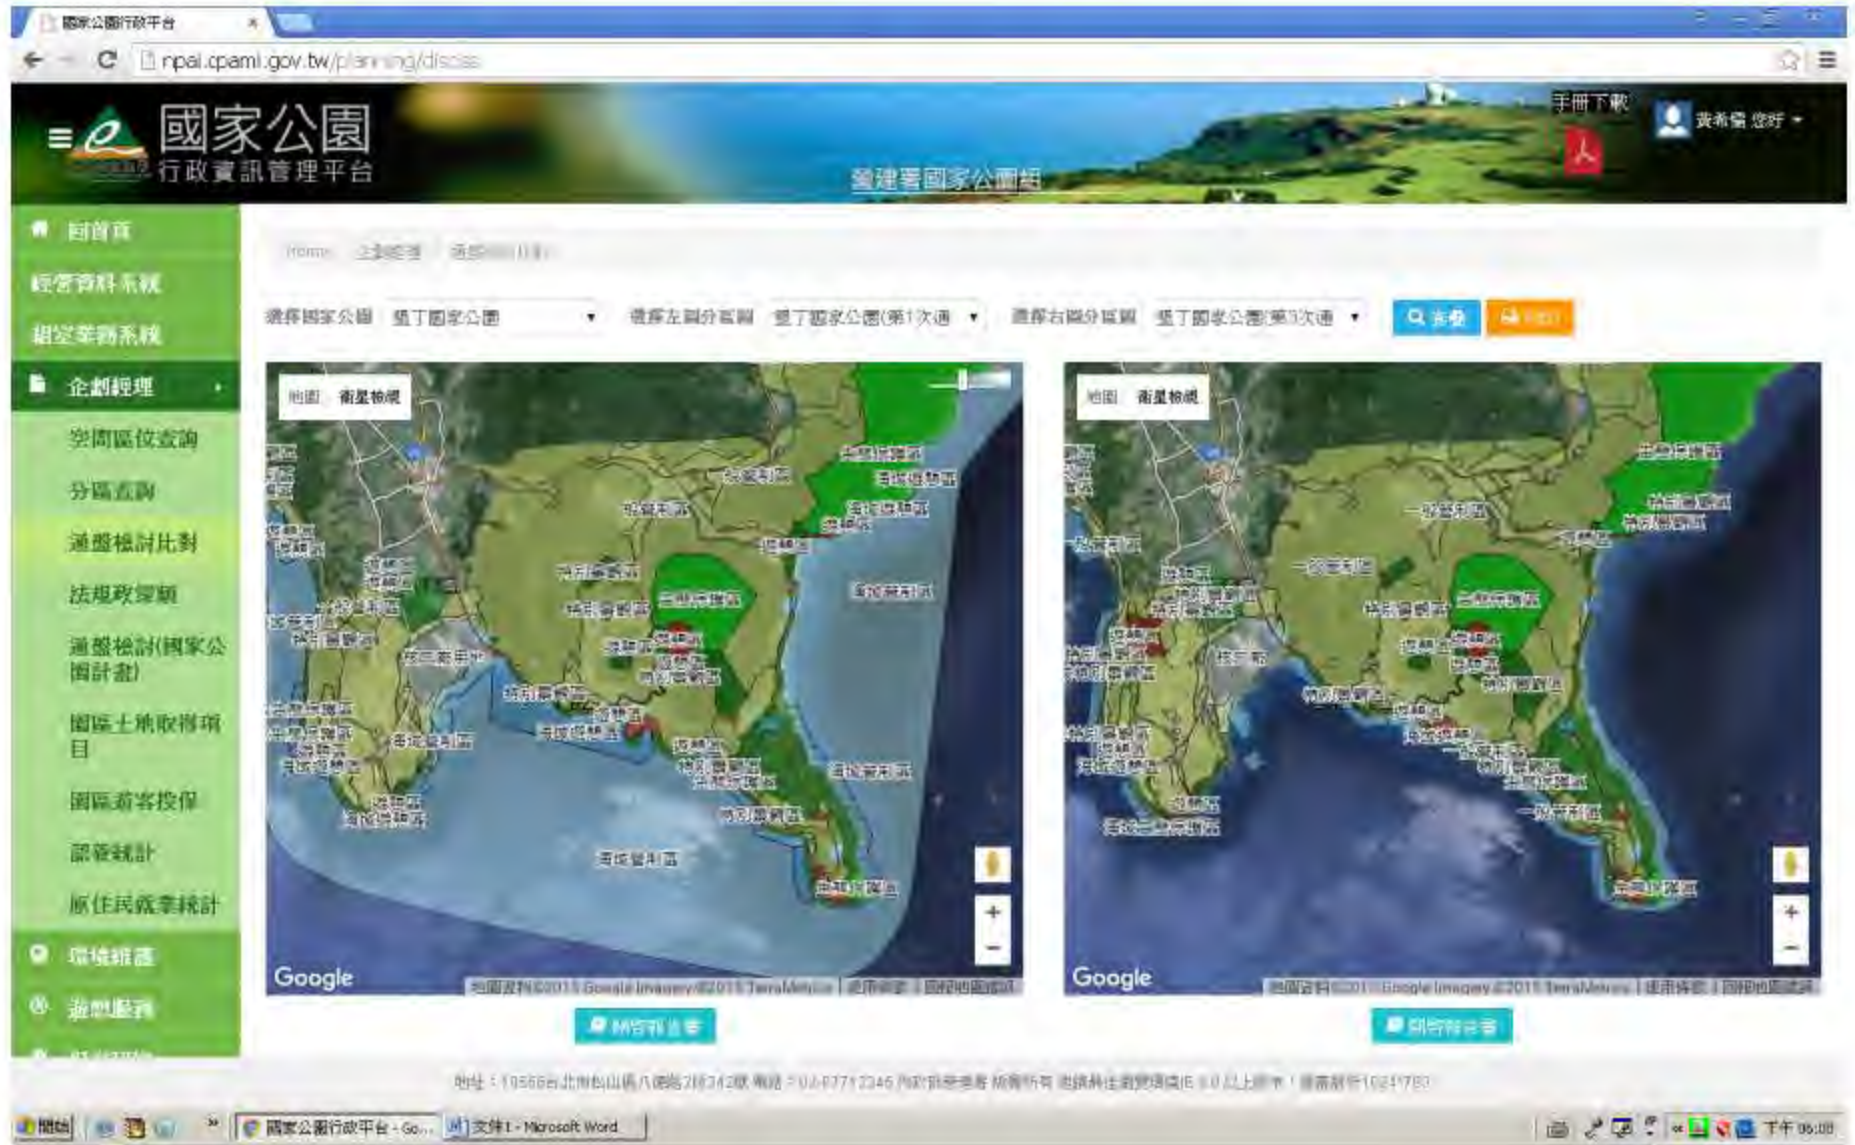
國家公園行政平台

npai.cpami.gov.tw/planning/discuss

國家公園
行政資訊管理平台

營建署國家公園組

手冊下載

黃希儒 您好

回首頁
經營資料系統
組室業務系統
企劃經理
空間區位查詢
分區查詢
通盤檢討比對
法規政策類
通盤檢討(國家公園計畫)
園區土地取得項目
園區遊客投保
認養統計
原住民族事業統計
環境維護
遊憩服務

Home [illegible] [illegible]

選擇國家公園 墾丁國家公園 ▼ 選擇左側分區圖 墾丁國家公園(第1次通 ▼ 選擇右側分區圖 墾丁國家公園(第3次通 ▼ 查詢 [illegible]

地圖 衛星檢視

一般管制區
特別景觀區
生態保護區
遊憩區
史蹟保存區
海域特別景觀區
海域遊憩區

Google
地圖資料©2015 Google Imagery ©2015 TerraMetrics | 使用條款 | 回報地圖錯誤

地圖 衛星檢視

Google
地圖資料©2015 Google Imagery ©2015 TerraMetrics | 使用條款 | 回報地圖錯誤

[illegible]

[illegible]

地址：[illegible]

開始 國家公園行政平台 - Go... 文件1 - Microsoft Word 下午 06:08